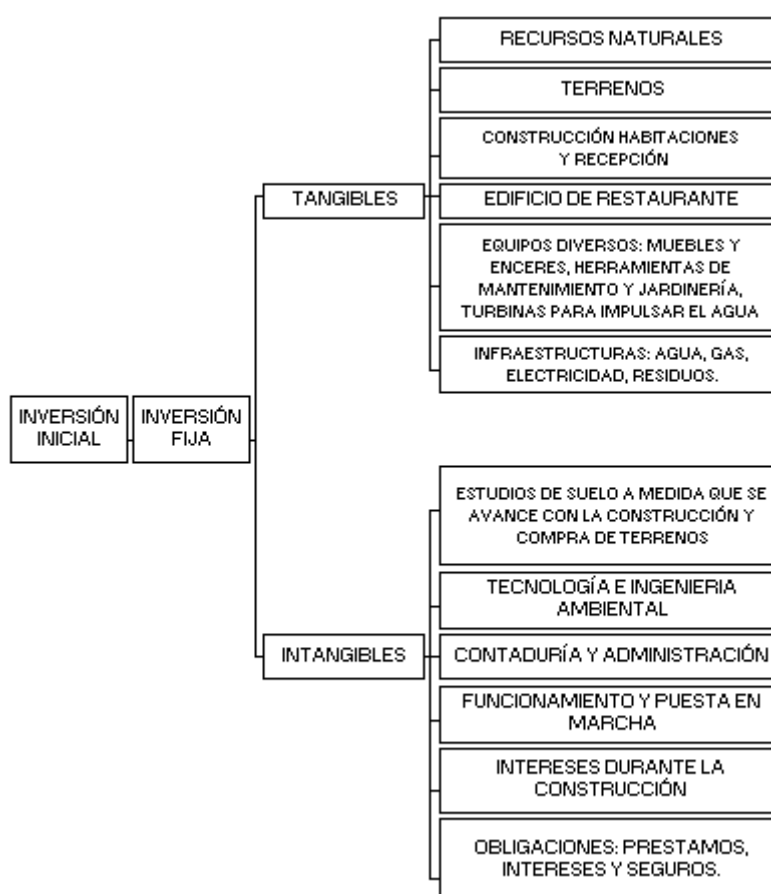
INVERSIÓN INICIAL

INVERSIÓN FIJA

TANGIBLES

RECURSOS NATURALES

TERRENOS

CONSTRUCCIÓN HABITACIONES Y RECEPCIÓN

EDIFICIO DE RESTAURANTE

EQUIPOS DIVERSOS: MUEBLES Y ENCERES, HERRAMIENTAS DE MANTENIMIENTO Y JARDINERÍA, TURBINAS PARA IMPULSAR EL AGUA

INFRAESTRUCTURAS: AGUA, GAS, ELECTRICIDAD, RESIDUOS.

INTANGIBLES

ESTUDIOS DE SUELO A MEDIDA QUE SE AVANCE CON LA CONSTRUCCIÓN Y COMPRA DE TERRENOS

TECNOLOGÍA E INGENIERIA AMBIENTAL

CONTADURÍA Y ADMINISTRACIÓN

FUNCIONAMIENTO Y PUESTA EN MARCHA

INTERESES DURANTE LA CONSTRUCCIÓN

OBLIGACIONES: PRESTAMOS, INTERESES Y SEGUROS.